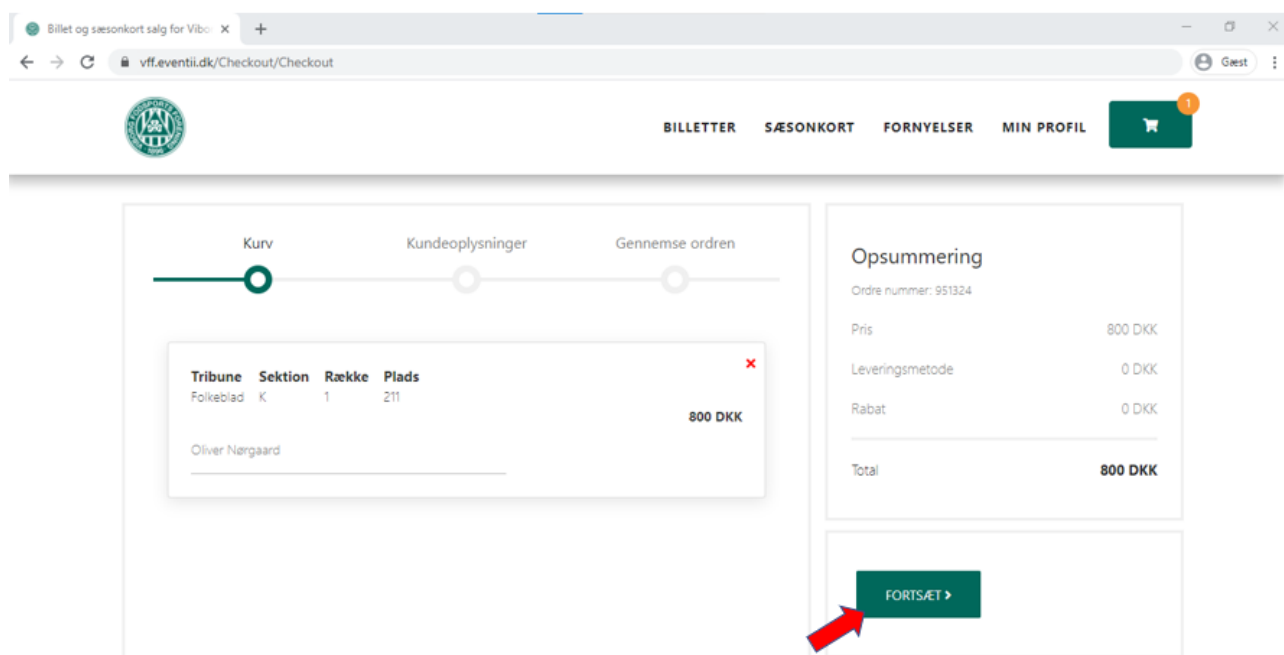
Billet og sæsonkort salg for Vibo ×

vff.eventii.dk/Checkout/Checkout

Gæst

BILLETTER SÆSONKORT FORNYELSER MIN PROFIL

1

Kurv Kundeoplysninger Gennemse ordren

| Tribune | Sektion | Række | Plads |
|---|---|---|---|
| Folkeblad | K | 1 | 211 |

×

800 DKK

Oliver Nørgaard

Opsummering

Ordre nummer: 951324

Pris 800 DKK

Leveringsmetode 0 DKK

Rabat 0 DKK

Total 800 DKK

FORTSÆT ›